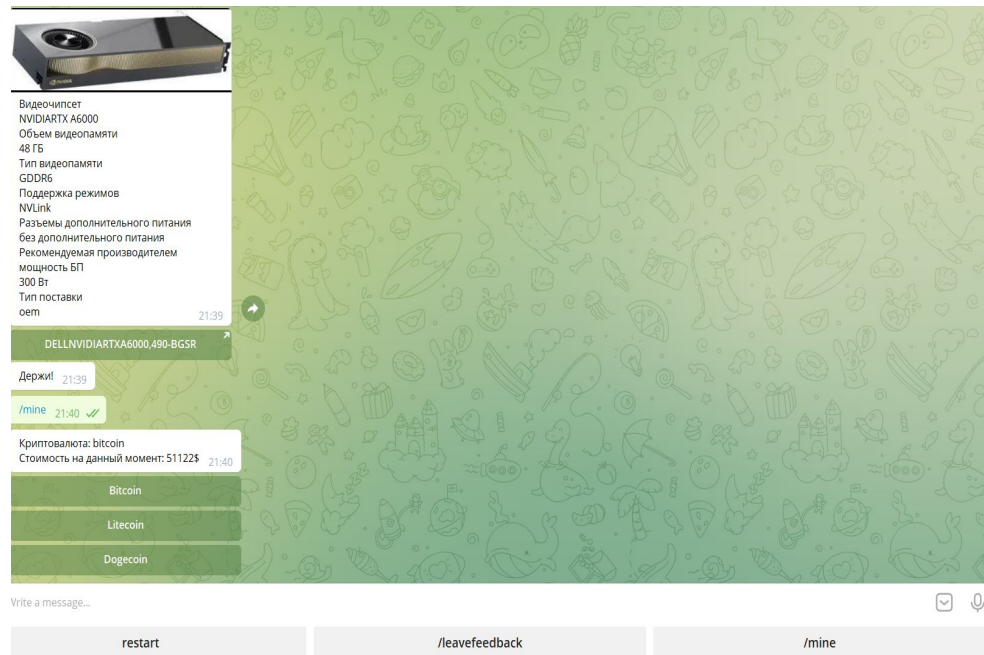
Видеочипсет
NVIDIARTX A6000
Объем видеопамяти
48 ГБ
Тип видеопамяти
GDDR6
Поддержка режимов
NVLink
Разъемы дополнительного питания
без дополнительного питания
Рекомендуемая производителем
мощность БП
300 Вт
Тип поставки
oem 21:39

DELLNVIDIARTXA6000,490-BGSR

Держи! 21:39

/mine 21:40

Криптовалюта: bitcoin
Стоимость на данный момент: 51122$ 21:40

Bitcoin

Litecoin

Dogecoin

Vrite a message...

restart

/leavefeedback

/mine